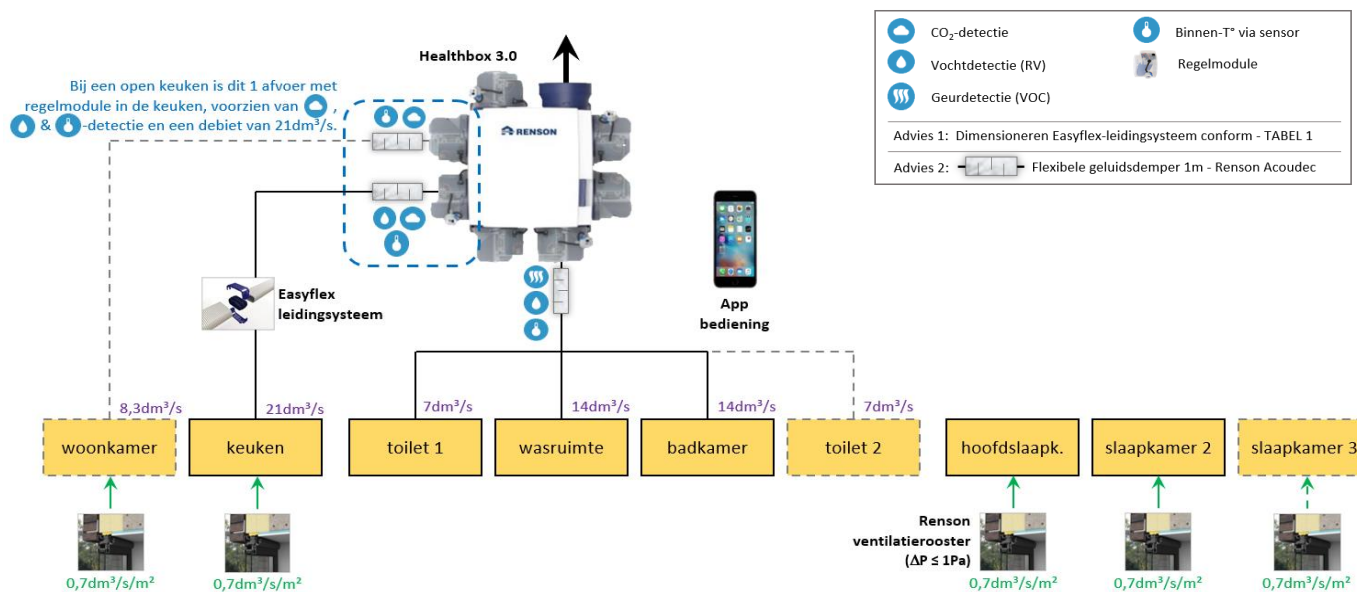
Bij een open keuken is dit 1 afvoer met regelmodule in de keuken, voorzien van , & -detectie en een debiet van 21dm³/s.

Healthbox 3.0

RENSON

$CO_2$-detectie
Vochtdetectie (RV)
Geurdetectie (VOC)
Binnen-T° via sensor
Regelmodule

Advies 1: Dimensioneren Easyflex-leidingsysteem conform - TABEL 1
Advies 2: Flexibele geluidsdemper 1m - Renson Acoudec

Easyflex leidingsysteem

App bediening

8,3dm³/s
21dm³/s
7dm³/s
14dm³/s
14dm³/s
7dm³/s

woonkamer
keuken
toilet 1
wasruimte
badkamer
toilet 2
hoofdslaapk.
slaapkamer 2
slaapkamer 3

Renson ventilatierooster (ΔP ≤ 1Pa)

0,7dm³/s/m²
0,7dm³/s/m²
0,7dm³/s/m²
0,7dm³/s/m²
0,7dm³/s/m²